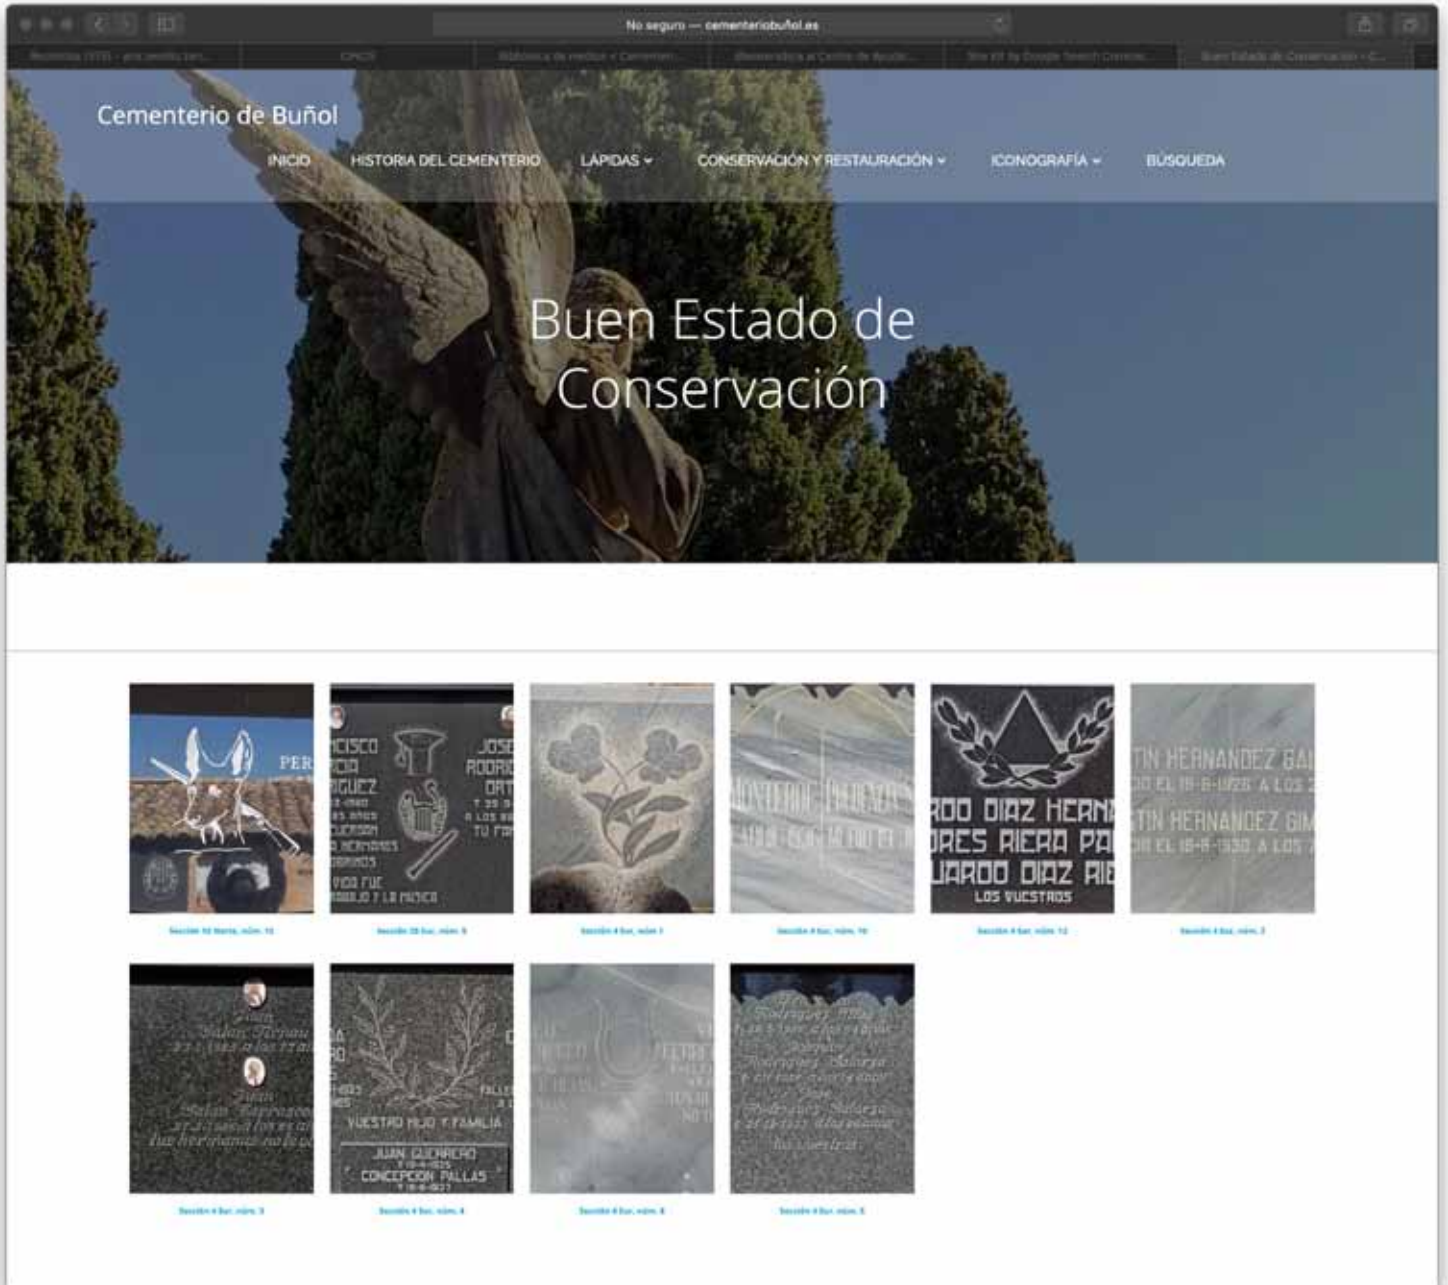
No seguro — cementeriobuñol.es

Cementerio de Buñol

INICIO HISTORIA DEL CEMENTERIO LÁPIDAS CONSERVACIÓN Y RESTAURACIÓN ICONOGRAFÍA BÚSQUEDA

Buen Estado de Conservación

PER

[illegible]CISCO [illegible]CIA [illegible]GUEZ JOSE RODRI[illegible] ORT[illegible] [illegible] VIDA FUE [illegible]BAJO Y LA MUSICA

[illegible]ODO DIAZ HERNA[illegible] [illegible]ORES RIERA PA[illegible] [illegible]UARDO DIAZ RIE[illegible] LOS VUESTROS

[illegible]TIN HERNANDEZ GA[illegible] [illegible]TIN HERNANDEZ GIM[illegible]

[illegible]

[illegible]

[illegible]

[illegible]

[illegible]

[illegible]

VUESTRO HIJO Y FAMILIA JUAN GUERRERO CONCEPCION PALLAS

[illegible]

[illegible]

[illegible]

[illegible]